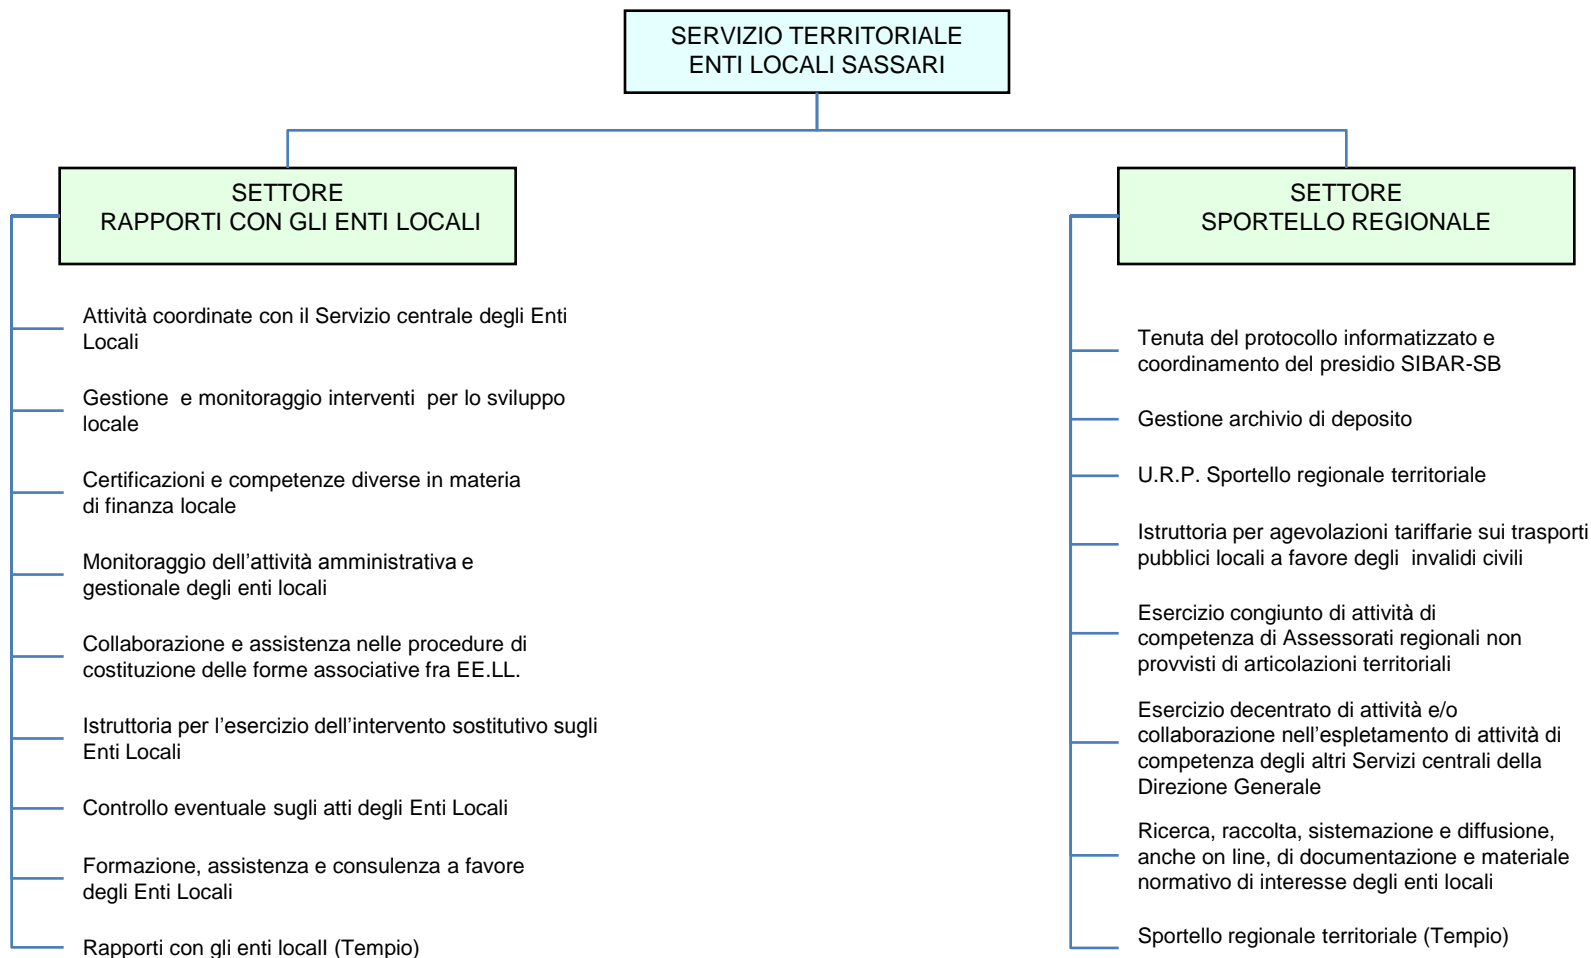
SERVIZIO TERRITORIALE
ENTI LOCALI SASSARI

SETTORE
RAPPORTI CON GLI ENTI LOCALI

Attività coordinate con il Servizio centrale degli Enti Locali

Gestione e monitoraggio interventi per lo sviluppo locale

Certificazioni e competenze diverse in materia di finanza locale

Monitoraggio dell'attività amministrativa e gestionale degli enti locali

Collaborazione e assistenza nelle procedure di costituzione delle forme associative fra EE.LL.

Istruttoria per l'esercizio dell'intervento sostitutivo sugli Enti Locali

Controllo eventuale sugli atti degli Enti Locali

Formazione, assistenza e consulenza a favore degli Enti Locali

Rapporti con gli enti localI (Tempio)

SETTORE
SPORTELLO REGIONALE

Tenuta del protocollo informatizzato e coordinamento del presidio SIBAR-SB

Gestione archivio di deposito

U.R.P. Sportello regionale territoriale

Istruttoria per agevolazioni tariffarie sui trasporti pubblici locali a favore degli invalidi civili

Esercizio congiunto di attività di competenza di Assessorati regionali non provvisti di articolazioni territoriali

Esercizio decentrato di attività e/o collaborazione nell'espletamento di attività di competenza degli altri Servizi centrali della Direzione Generale

Ricerca, raccolta, sistemazione e diffusione, anche on line, di documentazione e materiale normativo di interesse degli enti locali

Sportello regionale territoriale (Tempio)